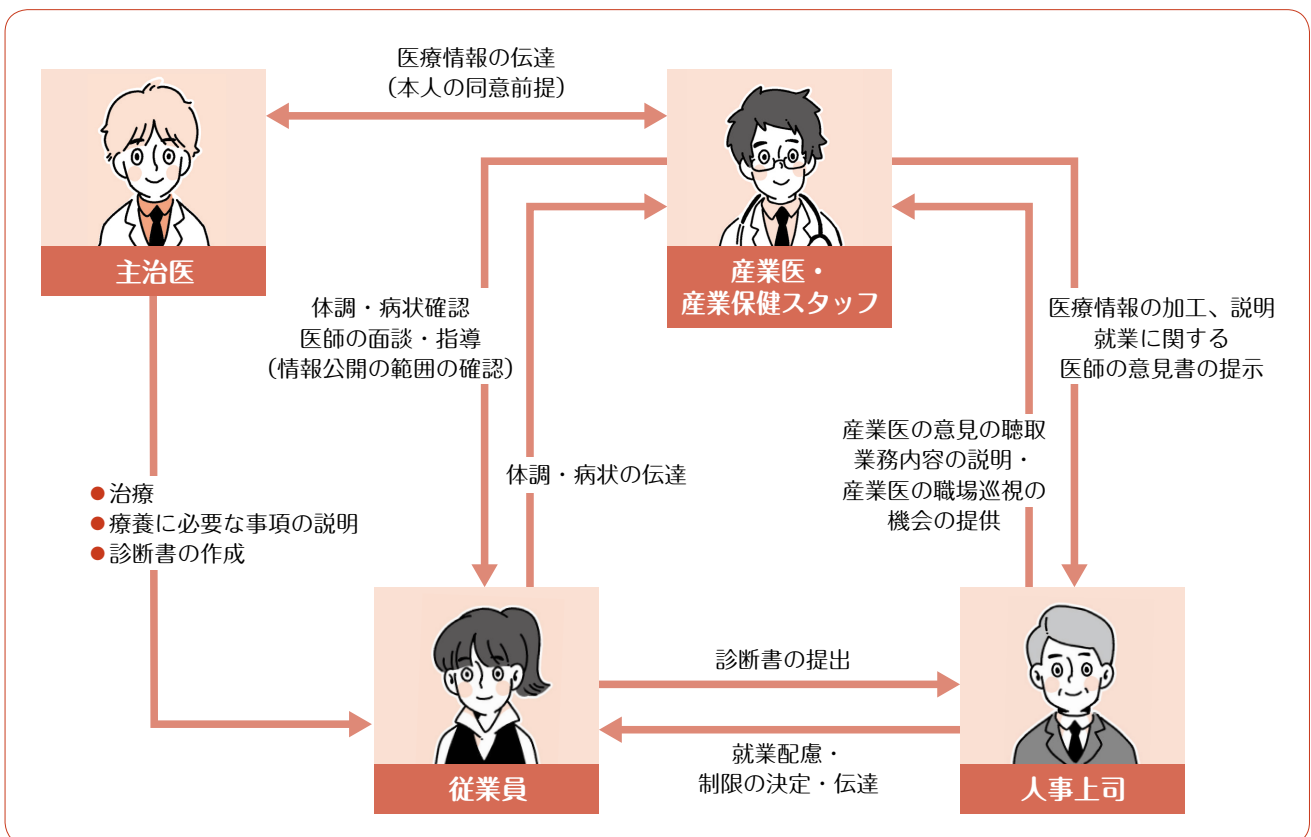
医療情報の伝達
（本人の同意前提）

主治医

産業医・
産業保健スタッフ

体調・病状確認
医師の面談・指導
（情報公開の範囲の確認）

体調・病状の伝達

医療情報の加工、説明
就業に関する
医師の意見書の提示

産業医の意見の聴取
業務内容の説明・
産業医の職場巡視の
機会の提供

●治療
●療養に必要な事項の説明
●診断書の作成

診断書の提出

就業配慮・
制限の決定・伝達

従業員

人事上司